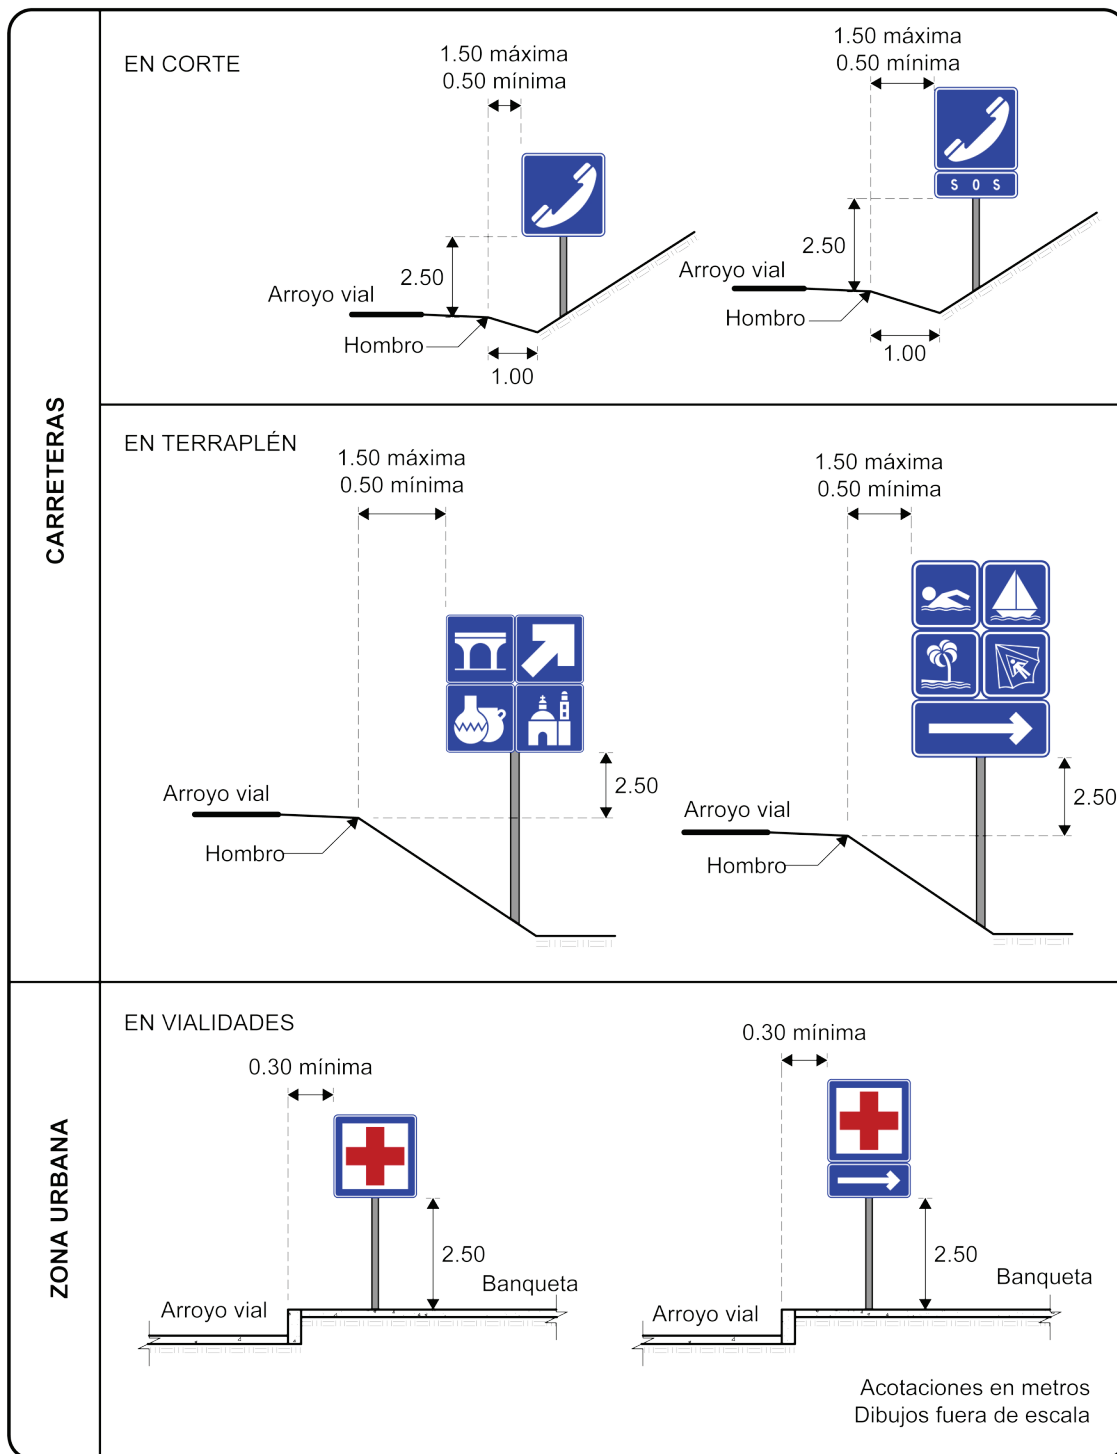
CARRETERAS

EN CORTE

1.50 máxima
0.50 mínima

2.50

Arroyo vial

Hombro

1.00

1.50 máxima
0.50 mínima

S O S

2.50

Arroyo vial

Hombro

1.00

EN TERRAPLÉN

1.50 máxima
0.50 mínima

2.50

Arroyo vial

Hombro

1.50 máxima
0.50 mínima

2.50

Arroyo vial

Hombro

ZONA URBANA

EN VIALIDADES

0.30 mínima

2.50

Banqueta

Arroyo vial

0.30 mínima

2.50

Banqueta

Arroyo vial

Acotaciones en metros
Dibujos fuera de escala